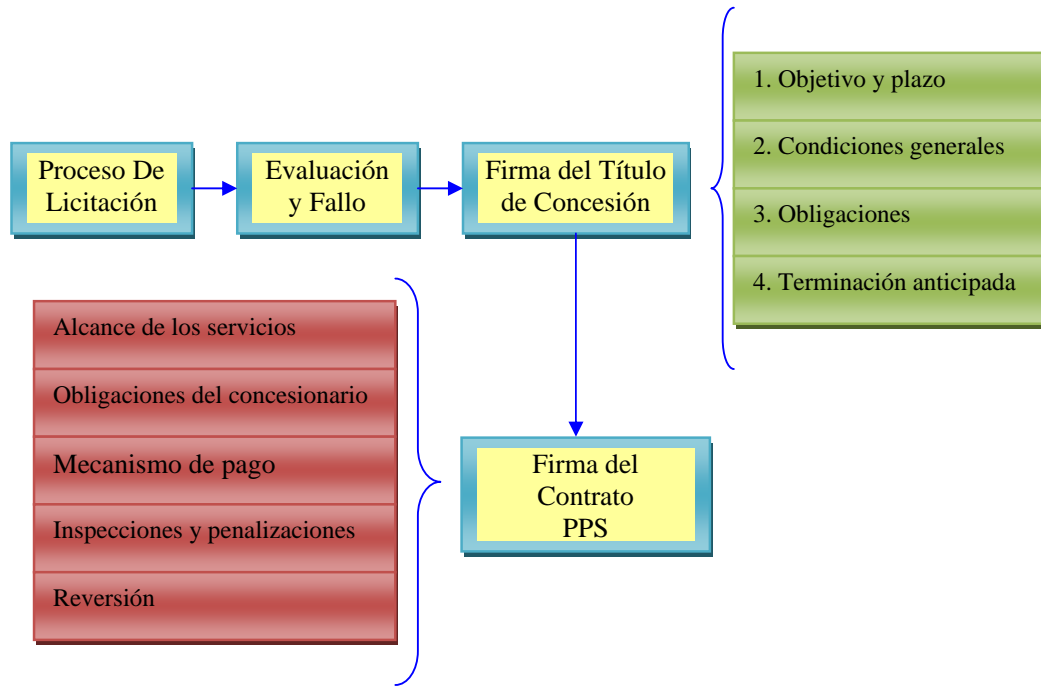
Proceso De Licitación

Evaluación y Fallo

Firma del Título de Concesión

1. Objetivo y plazo

2. Condiciones generales

3. Obligaciones

4. Terminación anticipada

Alcance de los servicios

Obligaciones del concesionario

Mecanismo de pago

Inspecciones y penalizaciones

Reversión

Firma del Contrato PPS